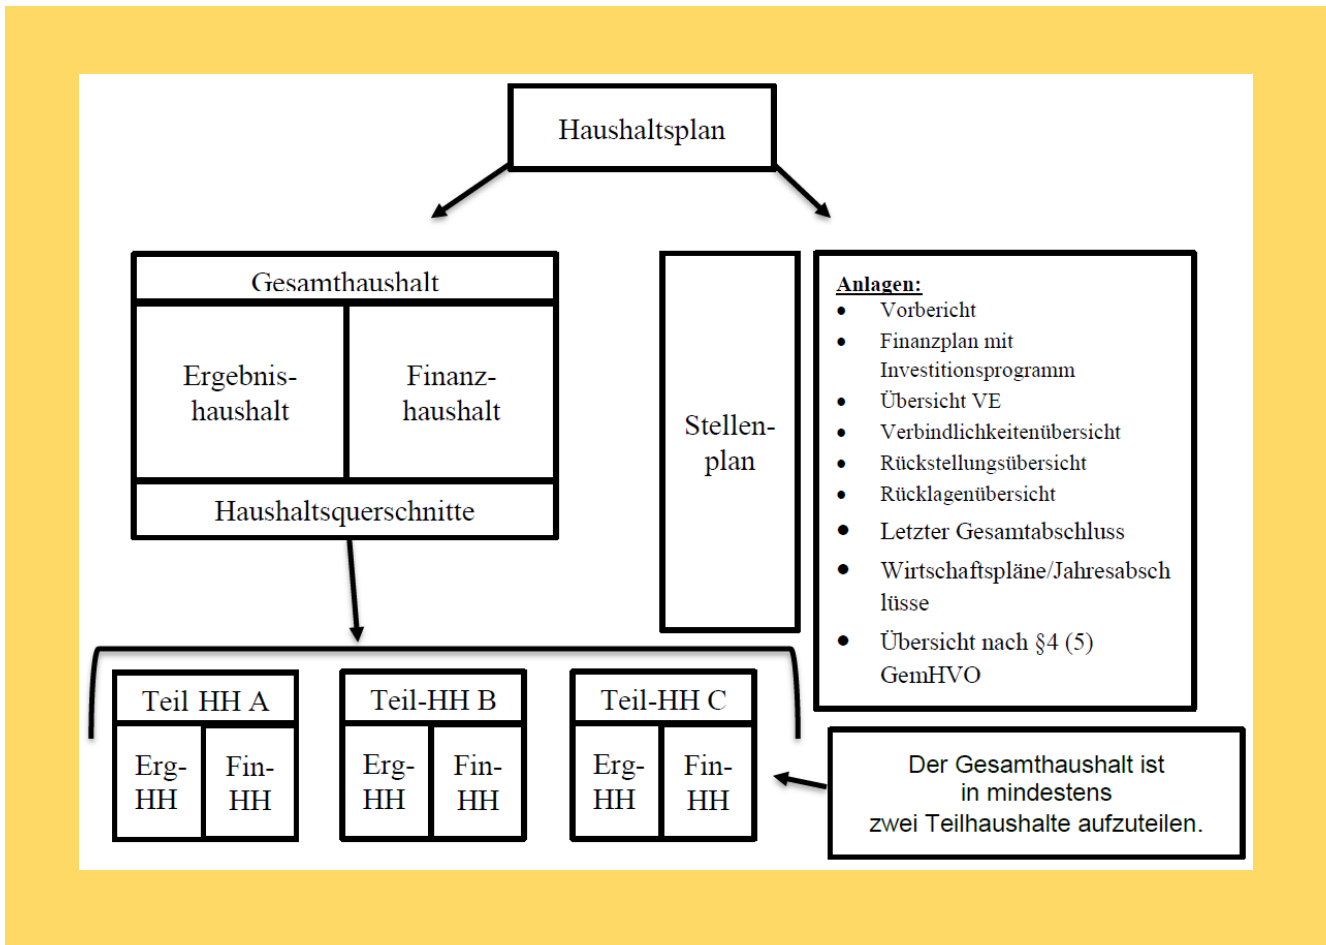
Haushaltsplan

Gesamthaushalt

Ergebnishaushalt

Finanzhaushalt

Haushaltsquerschnitte

Stellenplan

Anlagen:
- Vorbericht
- Finanzplan mit Investitionsprogramm
- Übersicht VE
- Verbindlichkeitenübersicht
- Rückstellungsübersicht
- Rücklagenübersicht
- Letzter Gesamtabschluss
- Wirtschaftspläne/Jahresabsch lüsse
- Übersicht nach §4 (5) GemHVO

Teil HH A
Erg-HH
Fin-HH

Teil-HH B
Erg-HH
Fin-HH

Teil-HH C
Erg-HH
Fin-HH

Der Gesamthaushalt ist in mindestens zwei Teilhaushalte aufzuteilen.